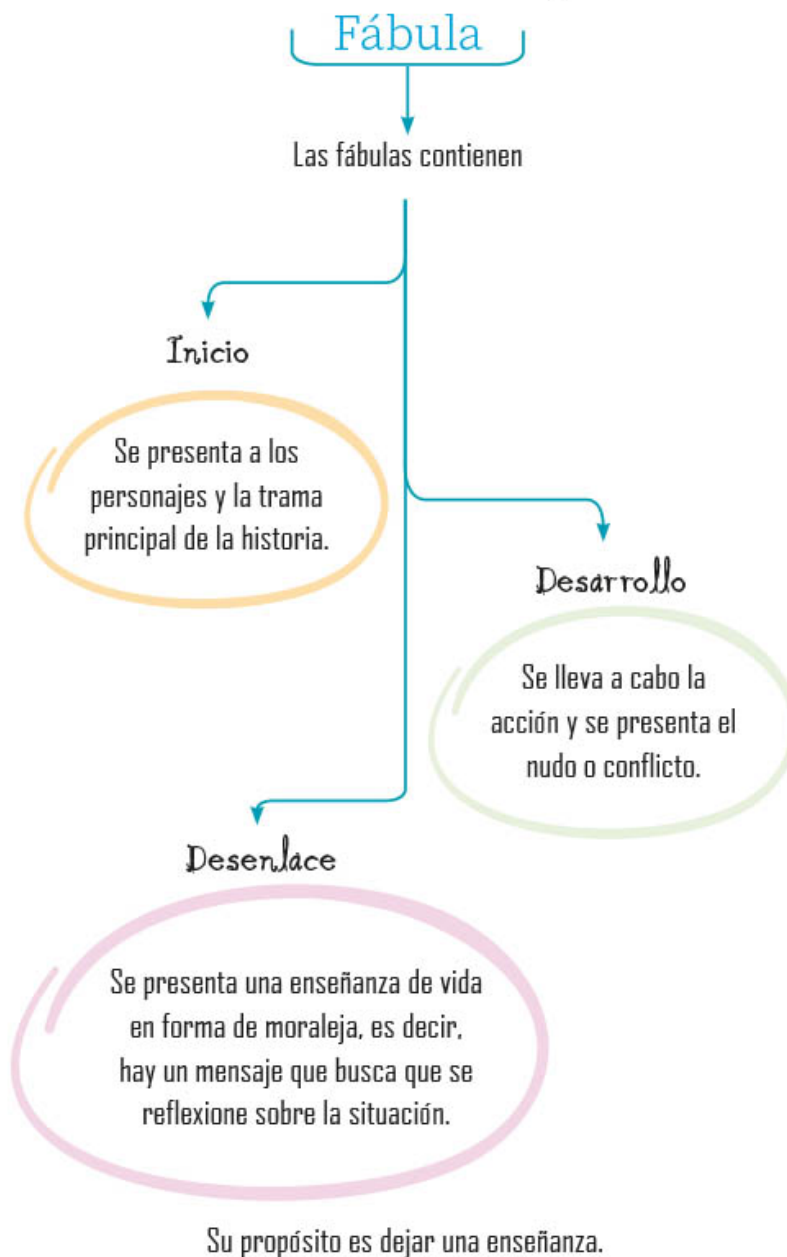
Fábula

Las fábulas contienen

Inicio

Se presenta a los personajes y la trama principal de la historia.

Desarrollo

Se lleva a cabo la acción y se presenta el nudo o conflicto.

Desenlace

Se presenta una enseñanza de vida en forma de moraleja, es decir, hay un mensaje que busca que se reflexione sobre la situación.

Su propósito es dejar una enseñanza.